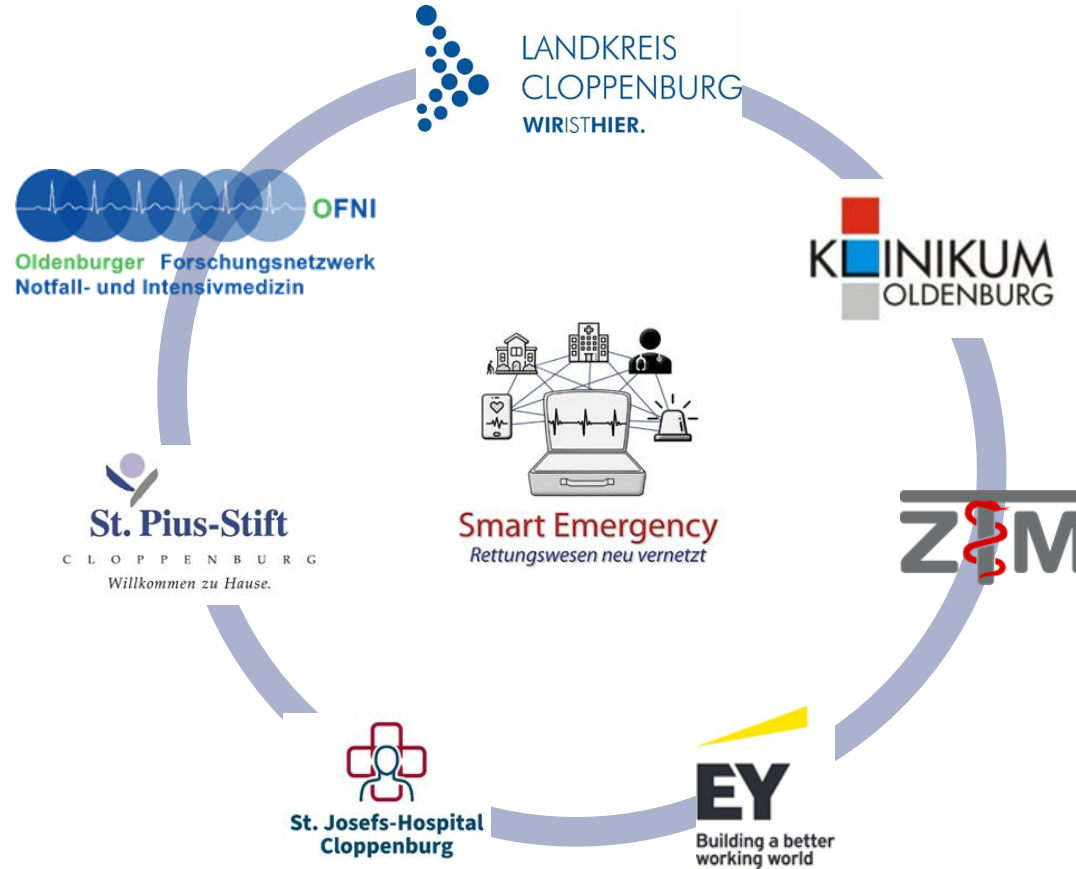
LANDKREIS CLOPPENBURG
WIRISTHIER.

OFNI
Oldenburger Forschungsnetzwerk Notfall- und Intensivmedizin

KLINIKUM OLDENBURG

Smart Emergency
Rettungswesen neu vernetzt

St. Pius-Stift
CLOPPENBURG
Willkommen zu Hause.

ZIM

St. Josefs-Hospital Cloppenburg

EY
Building a better working world